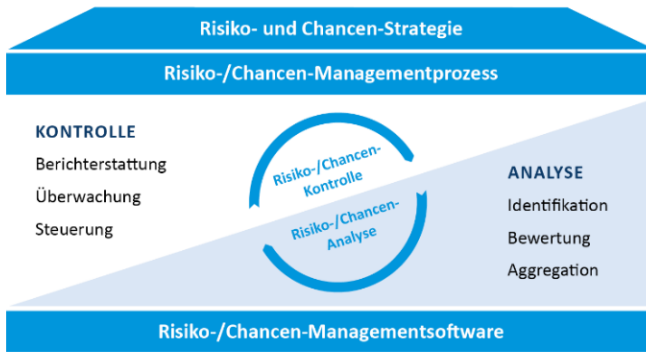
Risiko- und Chancen-Strategie

Risiko-/Chancen-Managementprozess

KONTROLLE

Berichterstattung

Überwachung

Steuerung

Risiko-/Chancen-Kontrolle

Risiko-/Chancen-Analyse

ANALYSE

Identifikation

Bewertung

Aggregation

Risiko-/Chancen-Managementsoftware